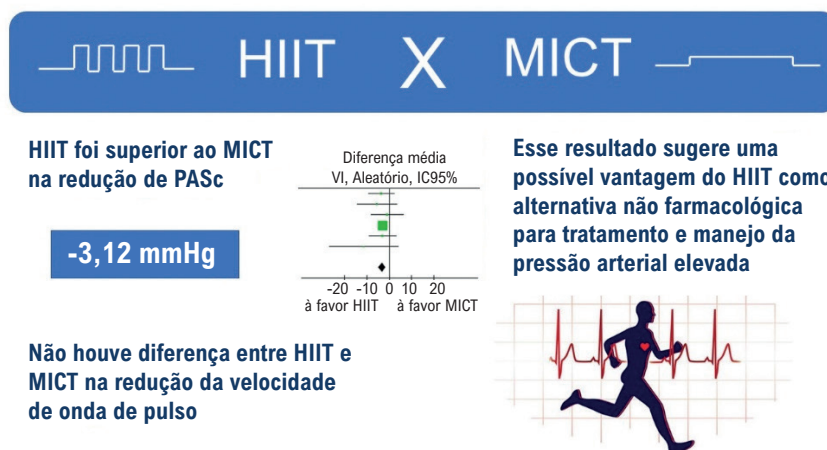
HIIT X MICT

HIIT foi superior ao MICT na redução de PASc

-3,12 mmHg

Diferença média
VI, Aleatório, IC95%

-20 -10 0 10 20
à favor HIIT à favor MICT

Esse resultado sugere uma possível vantagem do HIIT como alternativa não farmacológica para tratamento e manejo da pressão arterial elevada

Não houve diferença entre HIIT e MICT na redução da velocidade de onda de pulso